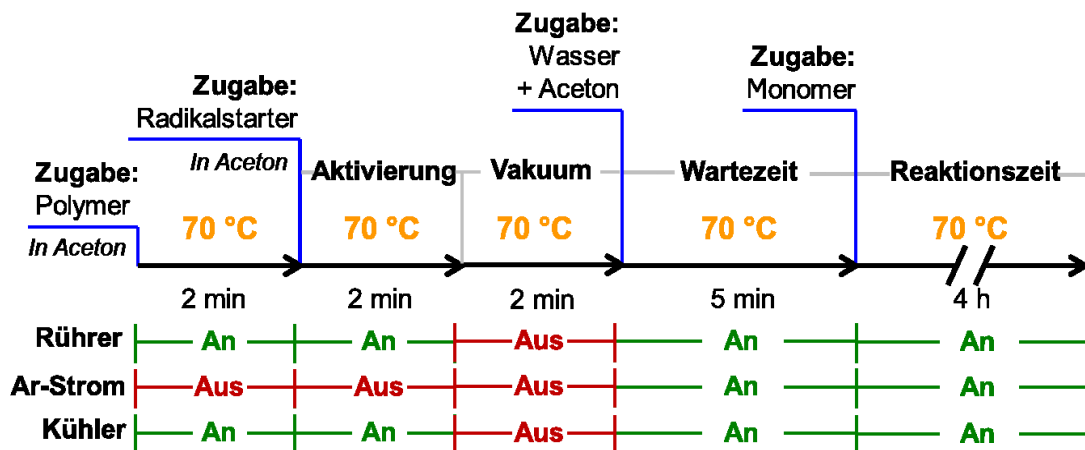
Zugabe:
Polymer
In Aceton
70 °C
2 min

Zugabe:
Radikalstarter
In Aceton
Aktivierung
70 °C
2 min

Zugabe:
Wasser
+ Aceton
Vakuum
70 °C
2 min

Wartezeit
70 °C
5 min

Zugabe:
Monomer
Reaktionszeit
70 °C
4 h

| | | | | | |
|---|---|---|---|---|---|
| Rührer | An | An | Aus | An | An |
| Ar-Strom | Aus | Aus | Aus | An | An |
| Kühler | An | An | Aus | An | An |